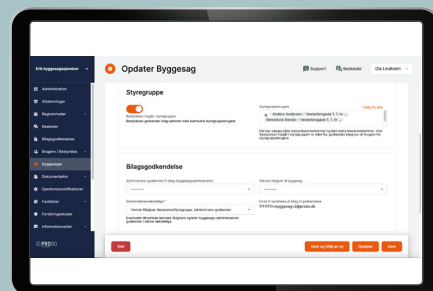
Erik byggesagsejendom

Administration
Afstemninger
Beghovedbeder
Beskeder
Bilagsgodkendelse
Brugere / Bestyrelse
Byggesager
Dokumenter
Ejendomsmeddelelser
Faciliteter
Foreningsbeskeder
Informationstavler

PRO

Opdater Byggesag

Support
Beskeder
Ole Lindholm

Styregruppe

Bestyrelsen tilføjet i styregruppen
Bestyrelsen godkender bilag sammen med eventuelle styregruppemedlemmer

Styregruppemedlemmer
Tilføj flere
Anders Andersen / Vesterbrogade 5, 1. tv.
Bendicte Bendix / Vesterbrogade 5, 3. th.

Bilagsgodkendelse

Administrator godkender til bilag (byggesagsadministrator)
Tekniker tilknyttet til byggesag

Godkendelsestidsmæssige
Tekniker tilknyttet; Bestyrelse/Styregruppe, Administrator godkender

Email til godkendelse af bilag til godkendelse
*****+byggesag+2@proxx.dk

Slet
Gem og tilføj en ny
Opdater
Gem